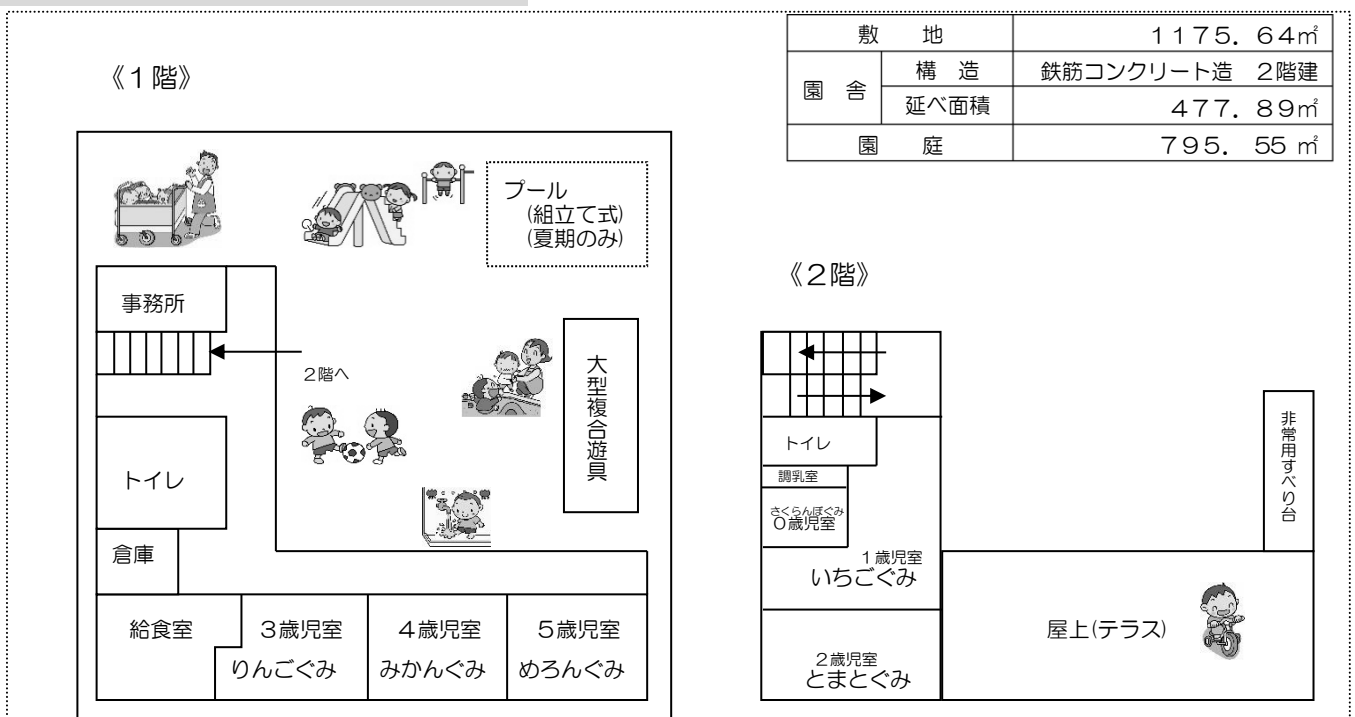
| 敷　地 | | 1175．64㎡ |
|---|---|---|
| 園　舎 | 構　造 | 鉄筋コンクリート造　2階建 |
| | 延べ面積 | 477．89㎡ |
| 園　庭 | | 795．55㎡ |

《1階》

プール
(組立て式)
(夏期のみ)

事務所

2階へ

大型複合遊具

トイレ

倉庫

給食室

3歳児室
りんごぐみ

4歳児室
みかんぐみ

5歳児室
めろんぐみ

《2階》

トイレ

調乳室

さくらんぼぐみ
0歳児室

非常用すべり台

1歳児室
いちごぐみ

屋上(テラス)

2歳児室
とまとぐみ